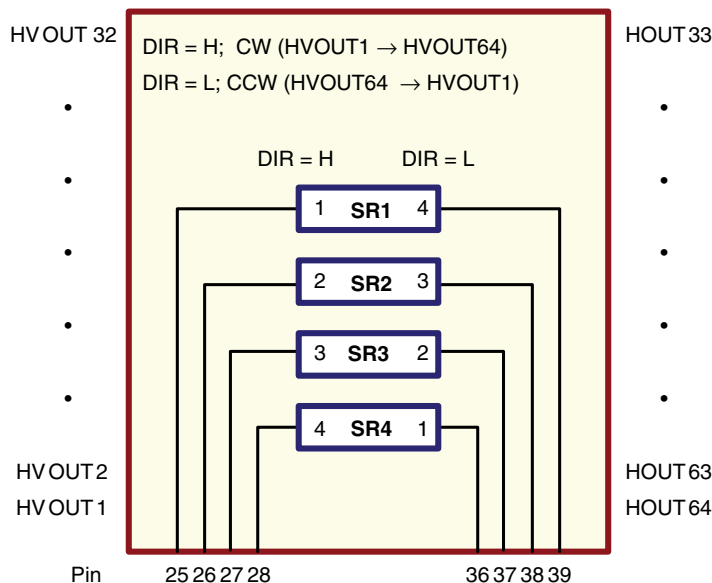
HV OUT 32

•
•
•
•
•

HV OUT 2
HV OUT 1

DIR = H; CW (HVOUT1 $\rightarrow$ HVOUT64)
DIR = L; CCW (HVOUT64 $\rightarrow$ HVOUT1)

DIR = H DIR = L

1 SR1 4
2 SR2 3
3 SR3 2
4 SR4 1

HOUT 33

•
•
•
•
•

HOUT 63
HOUT 64

Pin 25 26 27 28 36 37 38 39